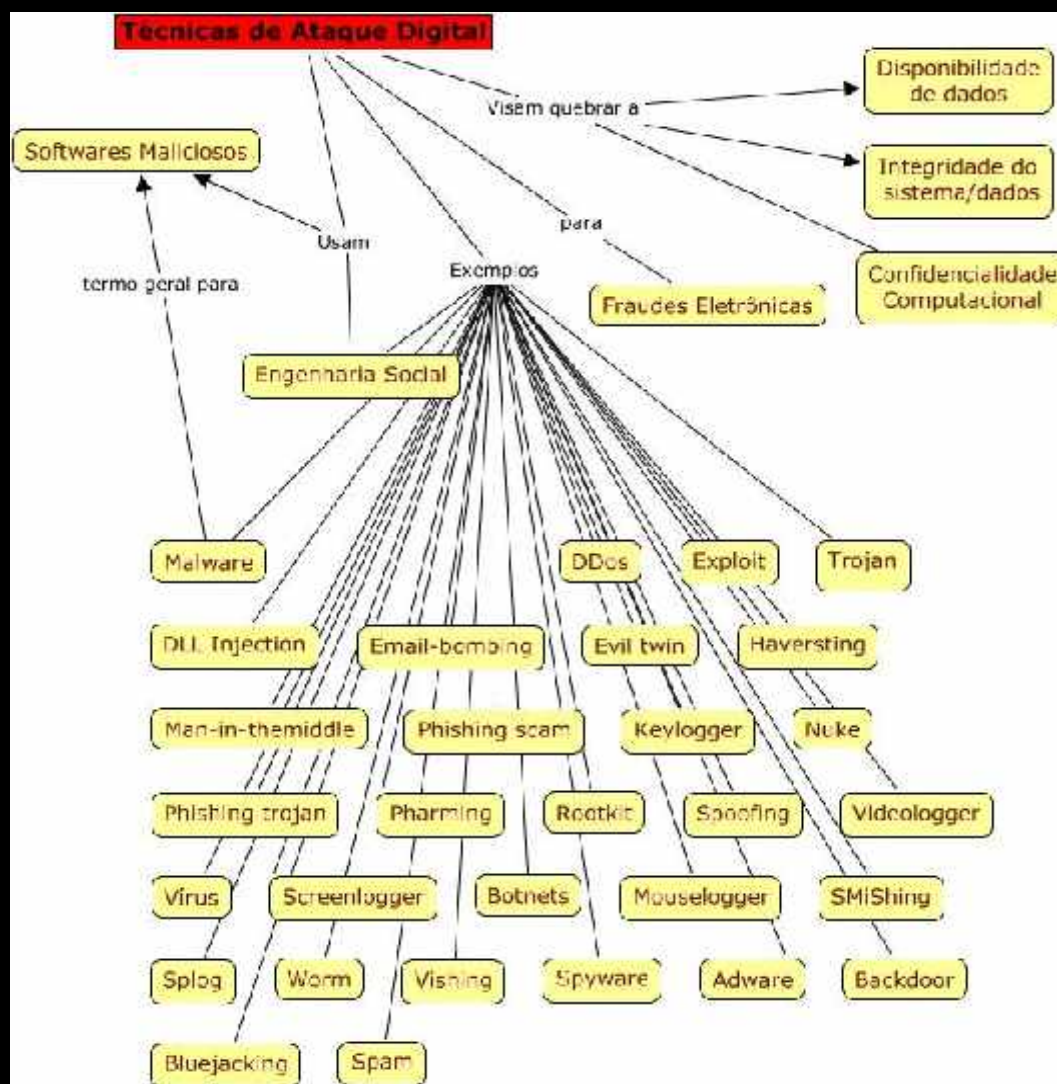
Técnicas de Ataque Digital

Visam quebrar a

Disponibilidade de dados

Integridade do sistema/dados

Confidencialidade Computacional

Softwares Maliciosos

para

Usam

termo geral para

Exemplos

Fraudes Eletrônicas

Engenharia Social

Malware

DDos

Exploit

Trojan

DLL Injection

Email-bombing

Evil twin

Haversting

Man-in-themiddle

Phishing scam

Keylogger

Nuke

Phishing trojan

Pharming

Rootkit

Spoofing

Videologger

Vírus

Screenlogger

Botnets

Mouselogger

SMiShing

Splog

Worm

Vishing

Spyware

Adware

Backdoor

Bluejacking

Spam